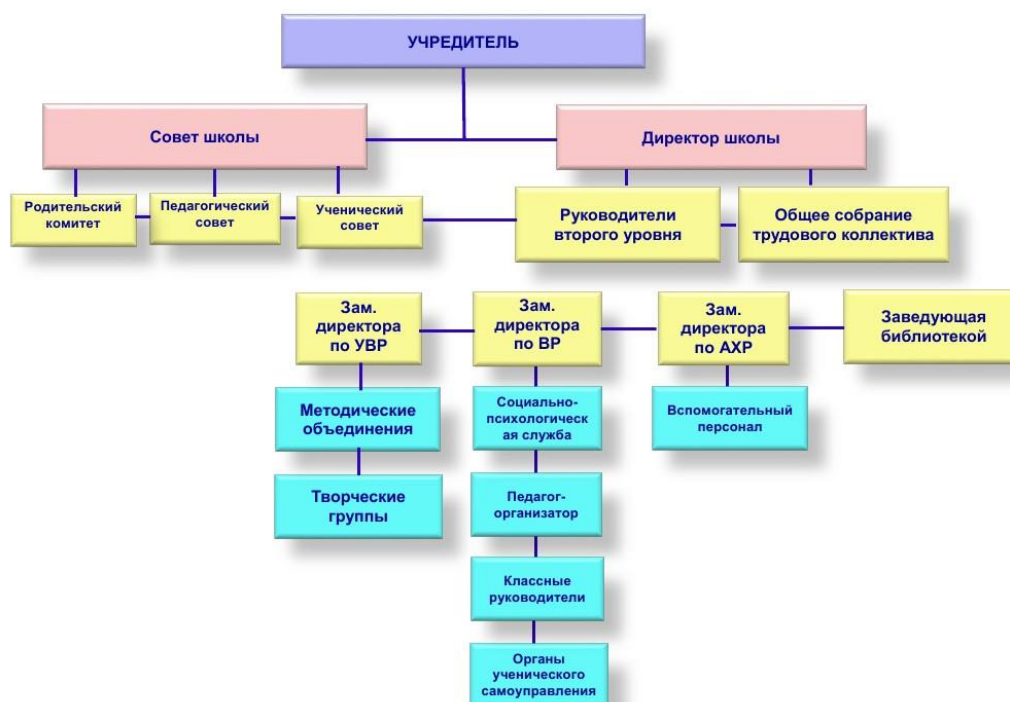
УЧРЕДИТЕЛЬ

Совет школы

Директор школы

Родительский комитет

Педагогический совет

Ученический совет

Руководители второго уровня

Общее собрание трудового коллектива

Зам. директора по УВР

Зам. директора по ВР

Зам. директора по АХР

Заведующая библиотекой

Методические объединения

Творческие группы

Социально-психологическая служба

Педагог-организатор

Классные руководители

Органы ученического самоуправления

Вспомогательный персонал